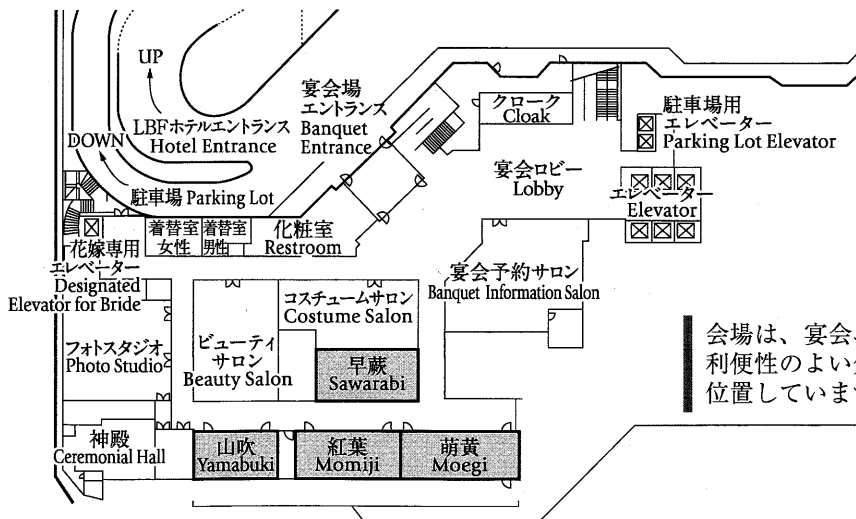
UP

DOWN

LBFホテルエントランス
Hotel Entrance

宴会場
エントランス
Banquet
Entrance

クローク
Cloak

駐車場用
エレベーター
Parking Lot Elevator

宴会ロビー
Lobby

エレベーター
Elevator

駐車場 Parking Lot

着替室
女性

着替室
男性

化粧室
Restroom

花嫁専用
エレベーター
Designated
Elevator for Bride

宴会予約サロン
Banquet Information Salon

コスチュームサロン
Costume Salon

ビューティ
サロン
Beauty Salon

フォトスタジオ
Photo Studio

早蕨
Sawarabi

会場は、宴会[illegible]
利便性のよい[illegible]
位置していま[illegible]

神殿
Ceremonial Hall

山吹
Yamabuki

紅葉
Momiji

萌黄
Moegi